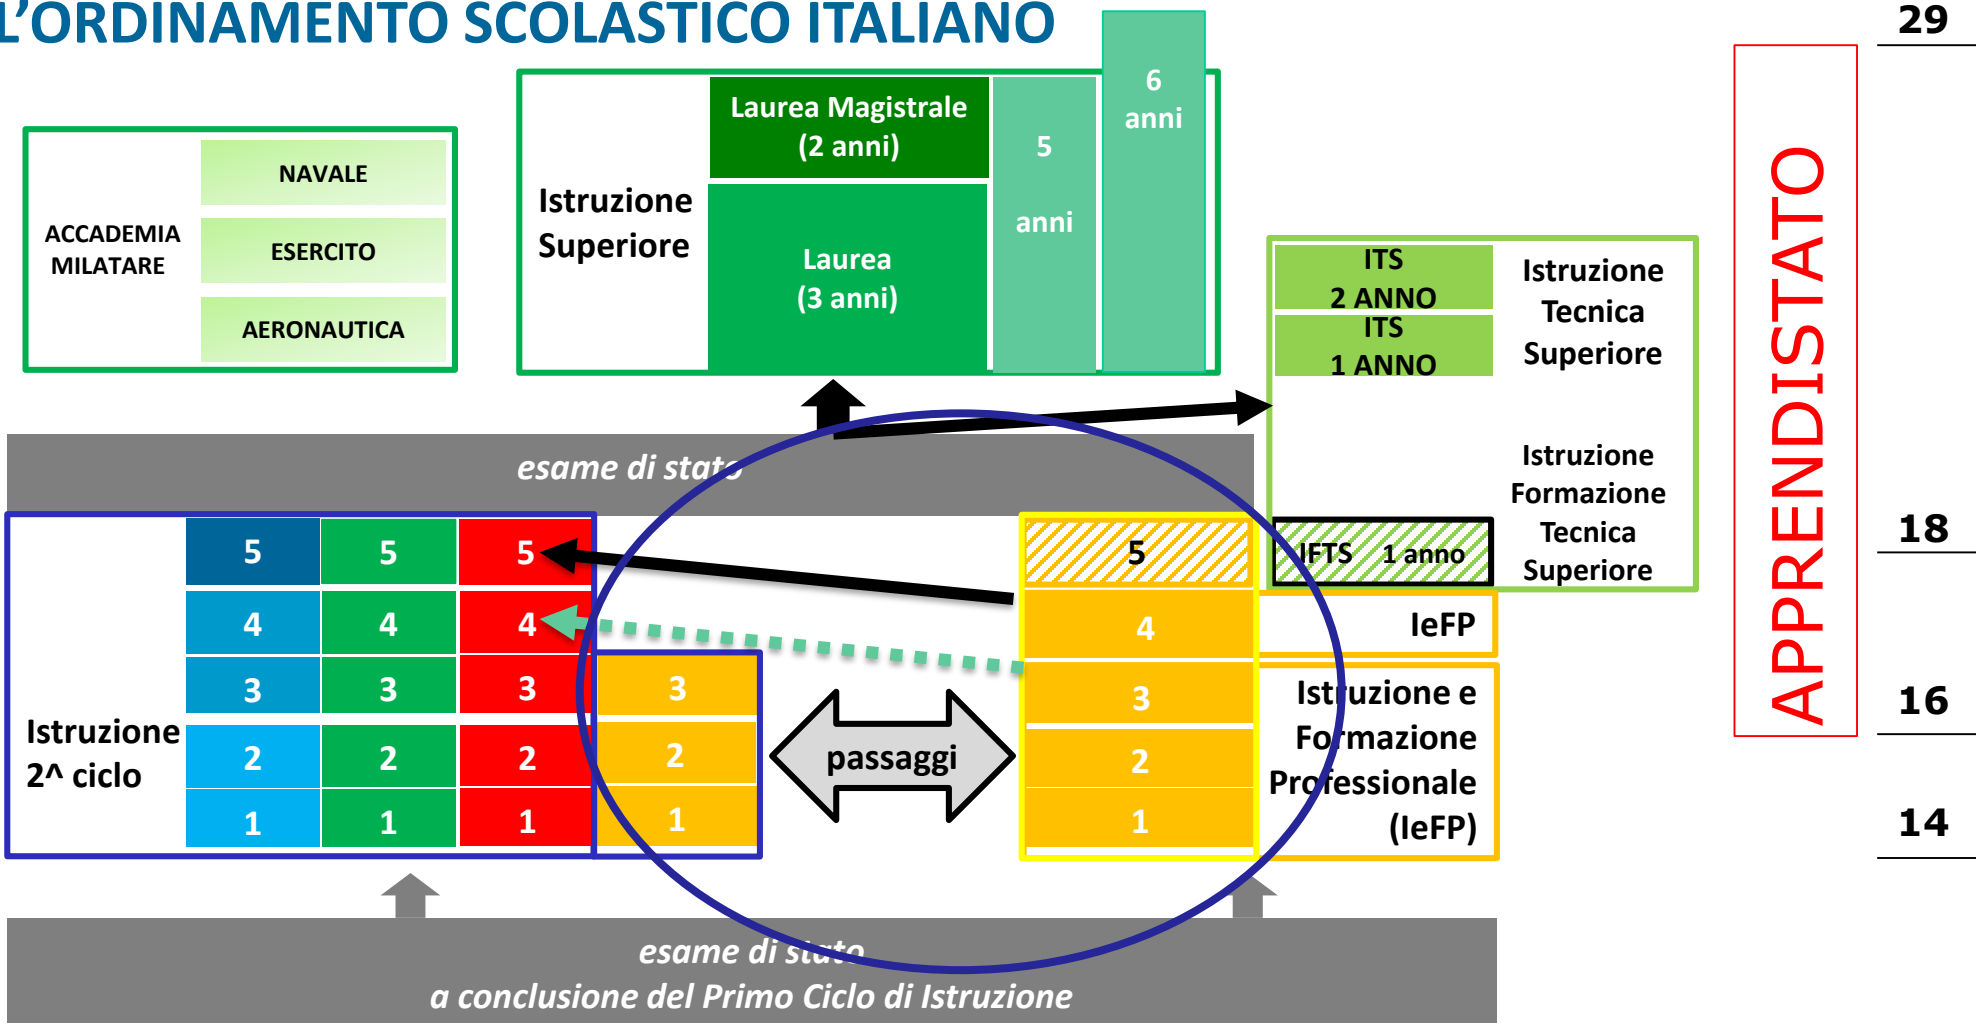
L'ORDINAMENTO SCOLASTICO ITALIANO

29

ACCADEMIA MILATARE

NAVALE

ESERCITO

AERONAUTICA

Istruzione Superiore

Laurea Magistrale (2 anni)

Laurea (3 anni)

5 anni

6 anni

ITS 2 ANNO

ITS 1 ANNO

Istruzione Tecnica Superiore

Istruzione Formazione Tecnica Superiore

IFTS 1 anno

APPRENDISTATO

esame di stato

18

Istruzione 2^ ciclo

| 5 | 5 | 5 |
|---|---|---|
| 4 | 4 | 4 |
| 3 | 3 | 3 |
| 2 | 2 | 2 |
| 1 | 1 | 1 |

3
2
1

passaggi

5
4
3
2
1

IeFP

Istruzione e Formazione Professionale (IeFP)

16

14

esame di stato
a conclusione del Primo Ciclo di Istruzione